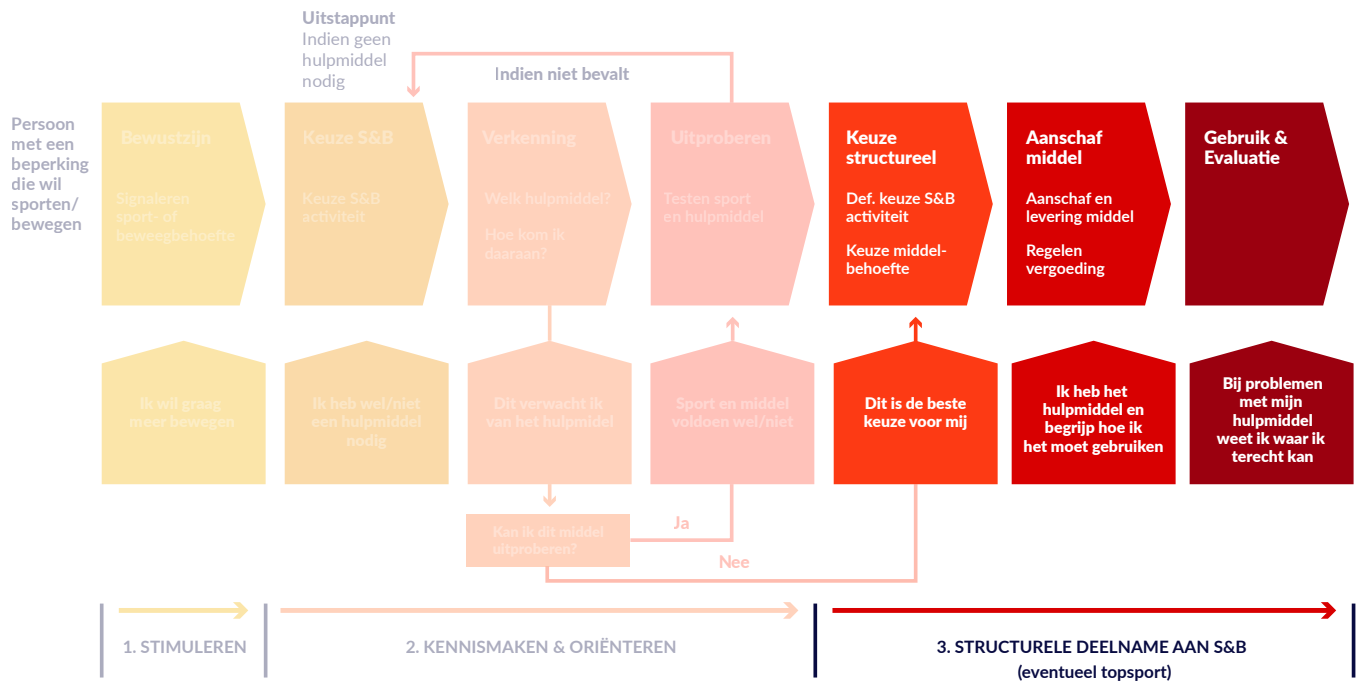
Uitstappunt
Indien geen hulpmiddel nodig

Indien niet bevalt

Persoon met een beperking die wil sporten/ bewegen

Bewustzijn
Signaleren sport- of beweegbehoefte

Keuze S&B
Keuze S&B activiteit

Verkenning
Welk hulpmiddel?
Hoe kom ik daaraan?

Uitproberen
Testen sport en hulpmiddel

Keuze structureel
Def. keuze S&B activiteit
Keuze middelbehoefte

Aanschaf middel
Aanschaf en levering middel
Regelen vergoeding

Gebruik & Evaluatie

Ik wil graag meer bewegen

Ik heb wel/niet een hulpmiddel nodig

Dit verwacht ik van het hulpmiddel

Sport en middel voldoen wel/niet

Dit is de beste keuze voor mij

Ik heb het hulpmiddel en begrijp hoe ik het moet gebruiken

Bij problemen met mijn hulpmiddel weet ik waar ik terecht kan

Kan ik dit middel uitproberen?

Ja

Nee

1. STIMULEREN

2. KENNISMAKEN & ORIËNTEREN

3. STRUCTURELE DEELNAME AAN S&B
(eventueel topsport)